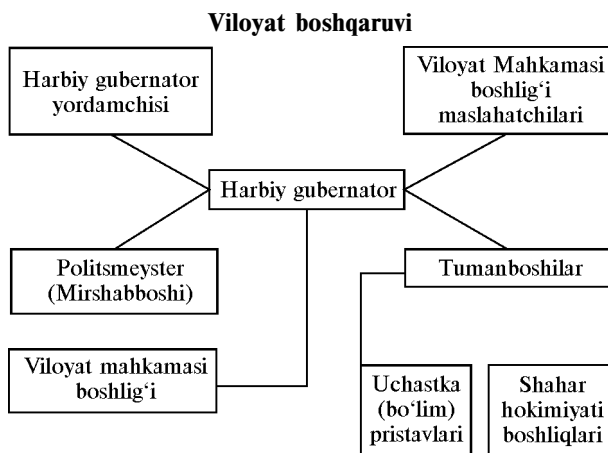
Viloyat boshqaruvi

Harbiy gubernator yordamchisi

Viloyat Mahkamasi boshlig‘i maslahatchilari

Harbiy gubernator

Politsmeyster (Mirshabboshi)

Tumanboshilar

Viloyat mahkamasi boshlig‘i

Uchastka (bo‘lim) pristavlari

Shahar hokimiyati boshliqlari